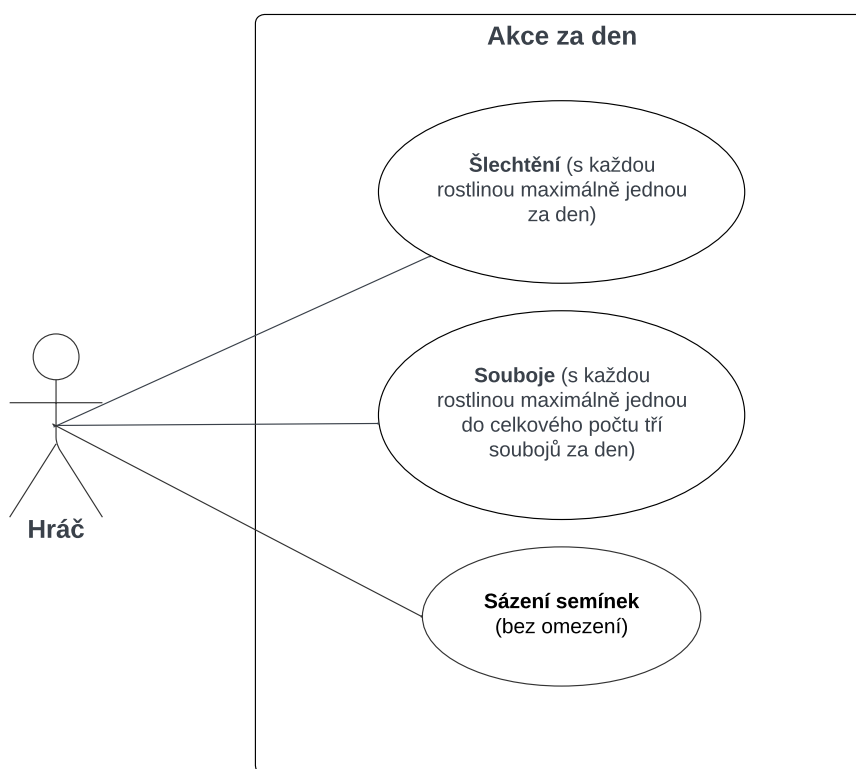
Akce za den

**Šlechtění** (s každou rostlinou maximálně jednou za den)

**Souboje** (s každou rostlinou maximálně jednou do celkového počtu tří soubojů za den)

**Sázení semínek** (bez omezení)

Hráč